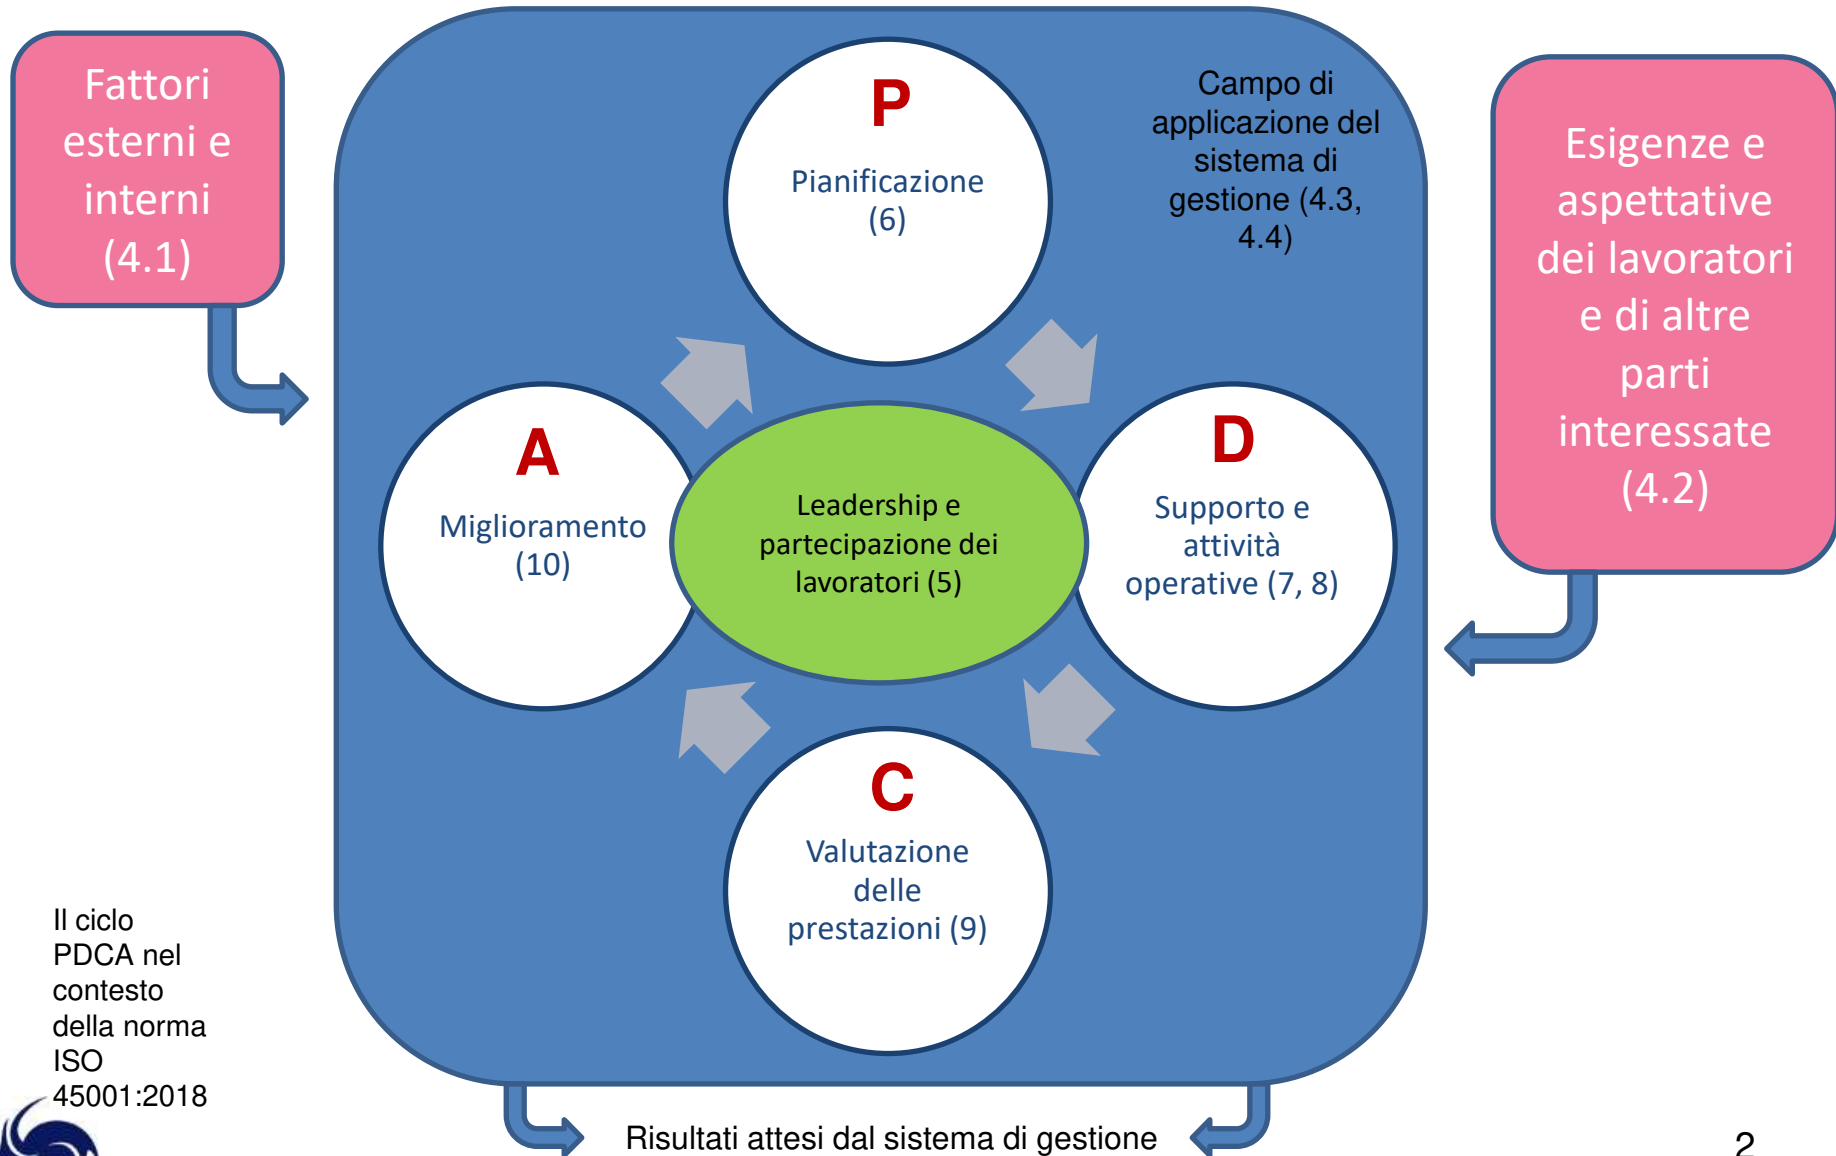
Fattori esterni e interni (4.1)

P
Pianificazione (6)

Campo di applicazione del sistema di gestione (4.3, 4.4)

Esigenze e aspettative dei lavoratori e di altre parti interessate (4.2)

A
Miglioramento (10)

Leadership e partecipazione dei lavoratori (5)

D
Supporto e attività operative (7, 8)

C
Valutazione delle prestazioni (9)

Il ciclo PDCA nel contesto della norma ISO 45001:2018

Risultati attesi dal sistema di gestione

2